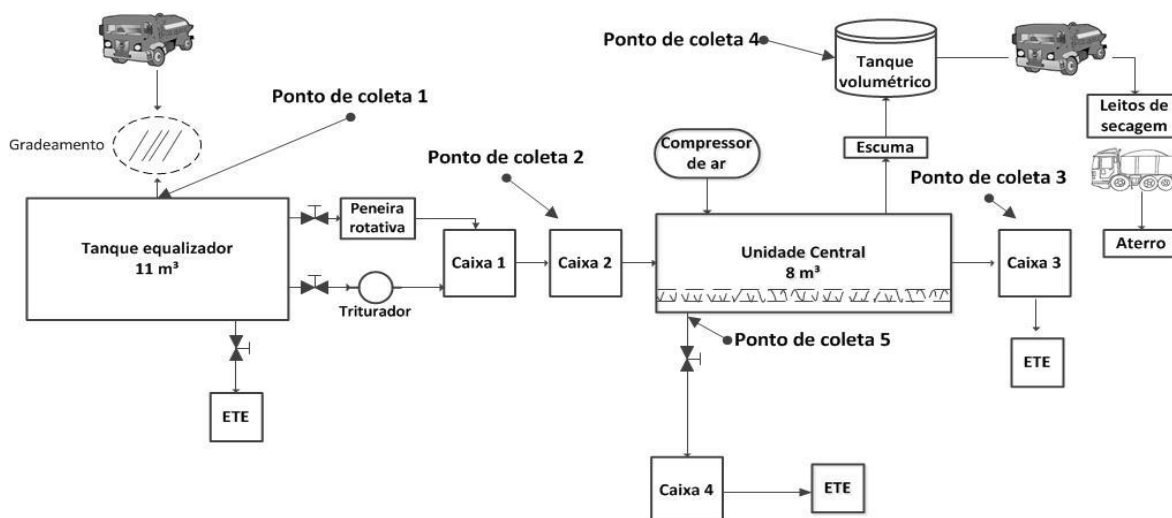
Ponto de coleta 4

Tanque volumétrico

Leitos de secagem

Ponto de coleta 1

Gradeamento

Ponto de coleta 2

Compressor de ar

Escuma

Ponto de coleta 3

Aterro

Tanque equalizador
11 m³

Peneira rotativa

Caixa 1

Caixa 2

Unidade Central
8 m³

Caixa 3

Triturador

Ponto de coleta 5

ETE

ETE

Caixa 4

ETE